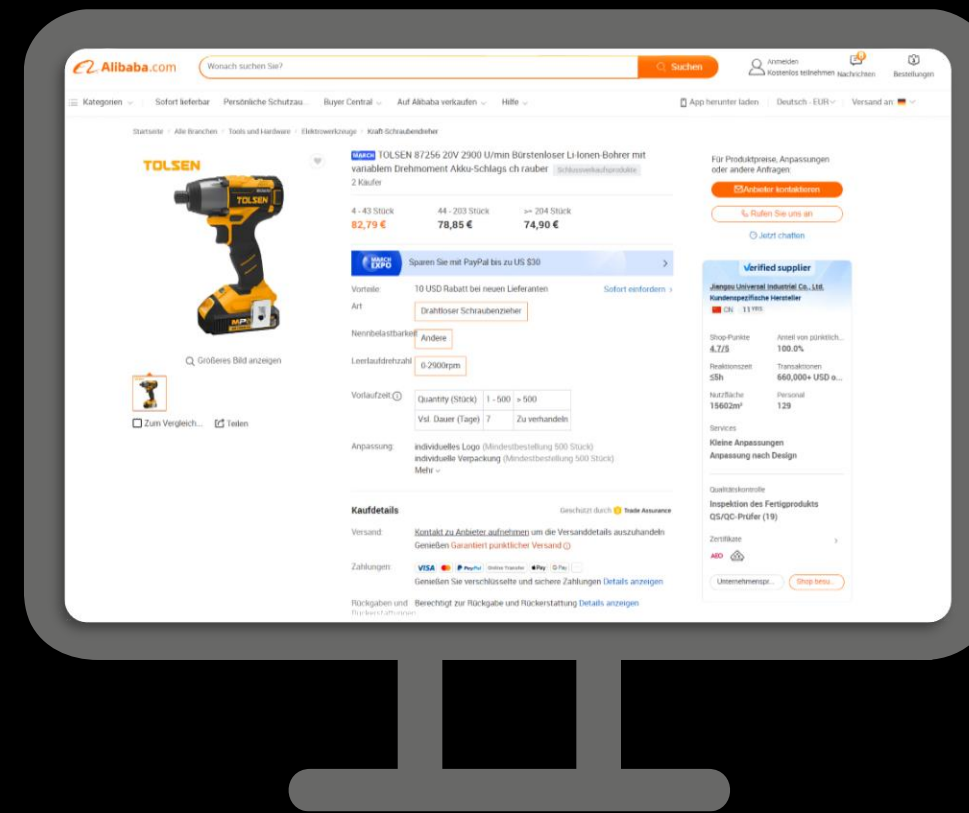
Alibaba.com

Wonach suchen Sie?

Suchen

Anmelden
Kostenlos teilnehmen

Nachrichten

Bestellungen

Kategorien

Sofort lieferbar

Persönliche Schutzau...

Buyer Central

Auf Alibaba verkaufen

Hilfe

App herunter laden

Deutsch - EUR

Versand an:

Startseite / Alle Branchen / Tools und Hardware / Elektrowerkzeuge / Kraft-Schraubendreher

TOLSEN

MARCH TOLSEN 87256 20V 2900 U/min Bürstenloser Li-Ionen-Bohrer mit variablem Drehmoment Akku-Schlags ch rauber Schlussverkaufsprodukte

2 Käufer

4 - 43 Stück
82,79 €

44 - 203 Stück
78,85 €

>= 204 Stück
74,90 €

MARCH EXPO

Sparen Sie mit PayPal bis zu US $30

Vorteile: 10 USD Rabatt bei neuen Lieferanten

Sofort einfordern

Art: Drahtloser Schraubenzieher

Nennbelastbarkeit: Andere

Leerlaufdrehzahl: 0-2900rpm

Vorlaufzeit:

| Quantity (Stück) | 1 - 500 | > 500 |
|---|---|---|
| Vsl. Dauer (Tage) | 7 | Zu verhandeln |

Anpassung: individuelles Logo (Mindestbestellung 500 Stück)
individuelle Verpackung (Mindestbestellung 500 Stück)
Mehr

Größeres Bild anzeigen

Zum Vergleich...

Teilen

Kaufdetails

Geschützt durch Trade Assurance

Versand: Kontakt zu Anbieter aufnehmen um die Versanddetails auszuhandeln
Genießen Garantiert pünktlicher Versand

Zahlungen: VISA PayPal Online Transfer Pay G Pay
Genießen Sie verschlüsselte und sichere Zahlungen Details anzeigen

Rückgaben und Rückerstattungen: Berechtigt zur Rückgabe und Rückerstattung Details anzeigen

Für Produktpreise, Anpassungen oder andere Anfragen:

Anbieter kontaktieren

Rufen Sie uns an

Jetzt chatten

Verified supplier

Jiangsu Universal Industrial Co., Ltd.
Kundenspezifische Hersteller
CN 11 YRS

Shop-Punkte
4.7/5

Anteil von pünktlich...
100.0%

Reaktionszeit
≤5h

Transaktionen
660,000+ USD o...

Nutzfläche
15602m²

Personal
129

Services
Kleine Anpassungen
Anpassung nach Design

Qualitätskontrolle
Inspektion des Fertigprodukts
QS/QC-Prüfer (19)

Zertifikate

Unternehmenspr...

Shop besu...